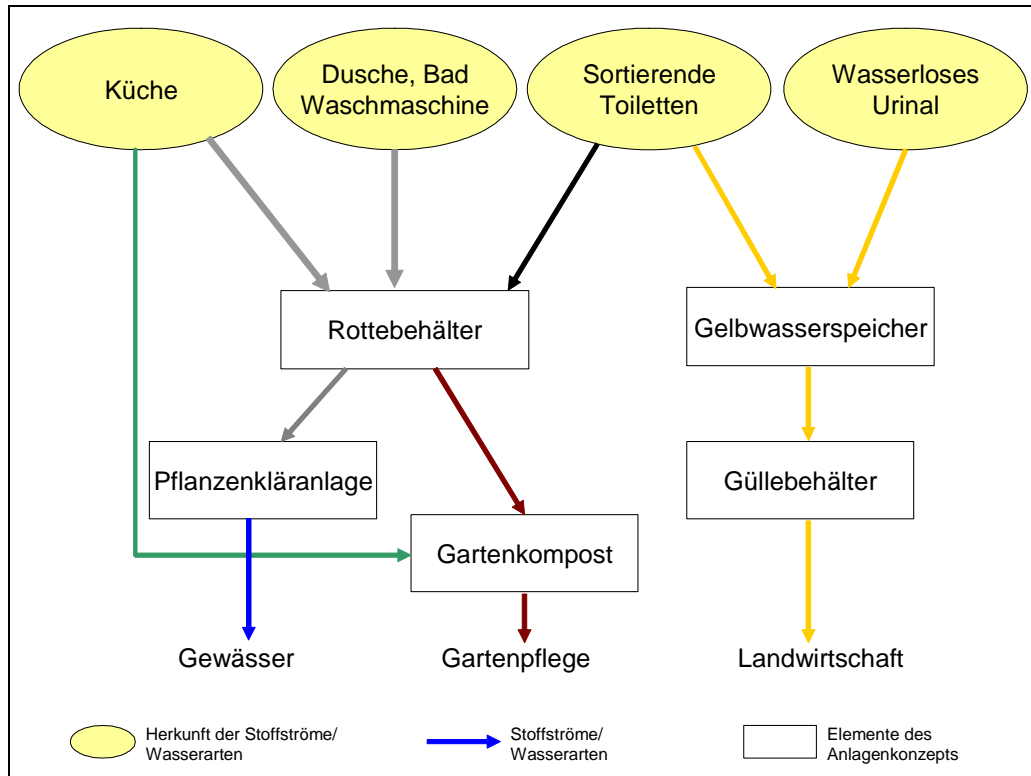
Küche

Dusche, Bad Waschmaschine

Sortierende Toiletten

Wasserloses Urinal

Rottebehälter

Gelbwasserspeicher

Pflanzenkläranlage

Güllebehälter

Gartenkompost

Gewässer

Gartenpflege

Landwirtschaft

Herkunft der Stoffströme/ Wasserarten

Stoffströme/ Wasserarten

Elemente des Anlagenkonzepts